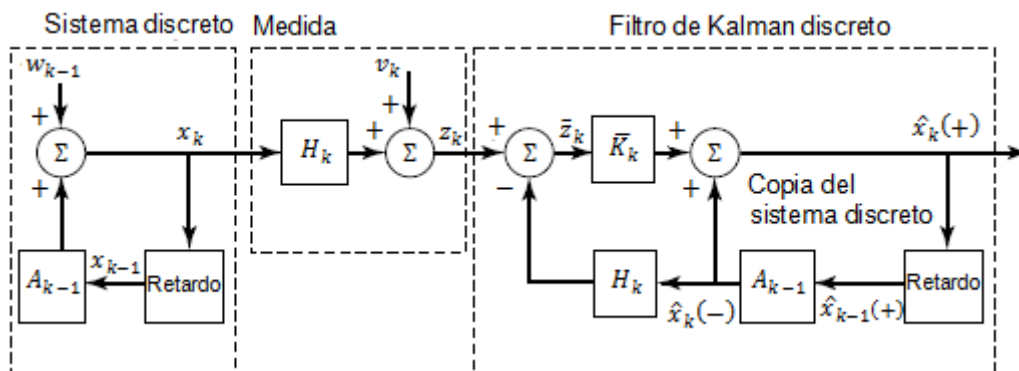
Sistema discreto

Medida

Filtro de Kalman discreto

$w_{k-1}$

$+$

$\Sigma$

$+$

$x_k$

$A_{k-1}$

$x_{k-1}$

Retardo

$H_k$

$v_k$

$+$

$+$

$\Sigma$

$z_k$

$+$

$\Sigma$

$-$

$\bar{z}_k$

$\bar{K}_k$

$+$

$\Sigma$

$+$

$\hat{x}_k(+)$

Copia del sistema discreto

$H_k$

$\hat{x}_k(-)$

$A_{k-1}$

$\hat{x}_{k-1}(+)$

Retardo